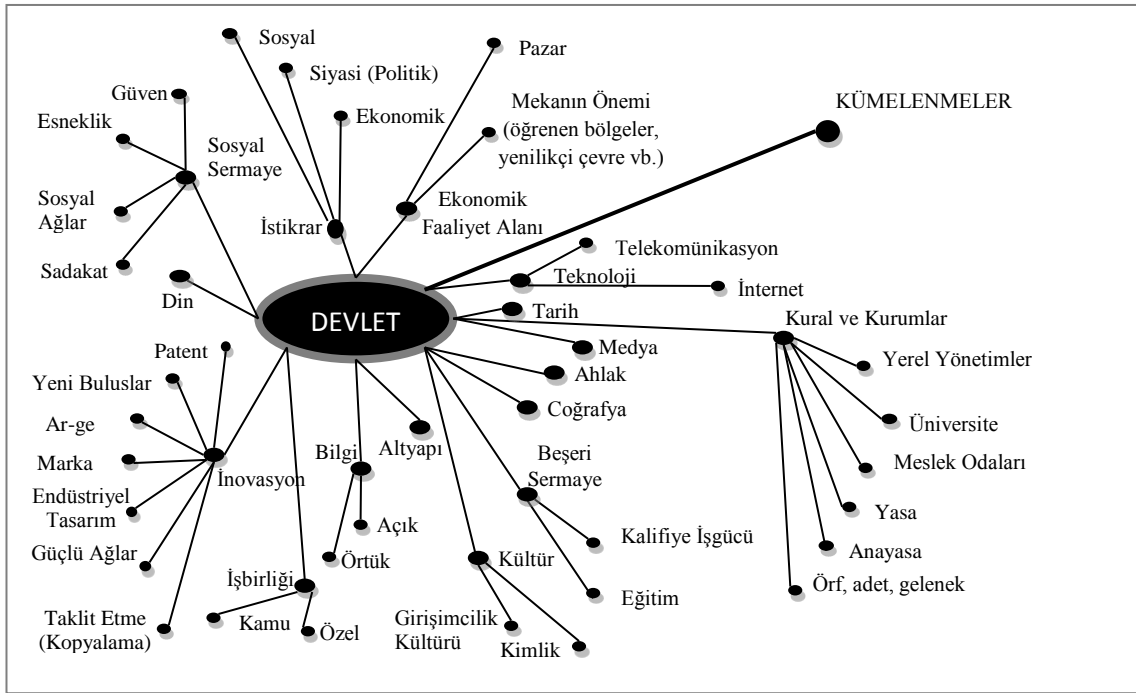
Sosyal
Siyasi (Politik)
Pazar
Güven
Esneklik
Sosyal Sermaye
Ekonomik
Mekanın Önemi (öğrenen bölgeler, yenilikçi çevre vb.)
KÜMELENMELER
Sosyal Ağlar
İstikrar
Ekonomik Faaliyet Alanı
Sadakat
Telekomünikasyon
Din
Teknoloji
İnternet
DEVLET
Tarih
Kural ve Kurumlar
Patent
Medya
Yerel Yönetimler
Yeni Buluslar
Ahlak
Ar-ge
Coğrafya
Üniversite
Marka
Altyapı
Bilgi
Beşeri Sermaye
Meslek Odaları
Endüstriyel Tasarım
İnovasyon
Açık
Yasa
Güçlü Ağlar
Örtük
Kalifiye İşgücü
Anayasa
İşbirliği
Kültür
Örf, adet, gelenek
Eğitim
Taklit Etme (Kopyalama)
Kamu
Özel
Girişimcilik Kültürü
Kimlik